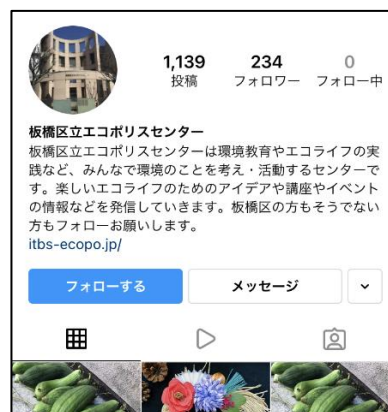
1,139
投稿

234
フォロワー

0
フォロー中

板橋区立エコポリスセンター
板橋区立エコポリスセンターは環境教育やエコライフの実践など、みんなで環境のことを考え・活動するセンターです。楽しいエコライフのためのアイデアや講座やイベントの情報などを発信していきます。板橋区の方もそうでない方もフォローお願いします。
itbs-ecopo.jp/

フォローする
メッセージ